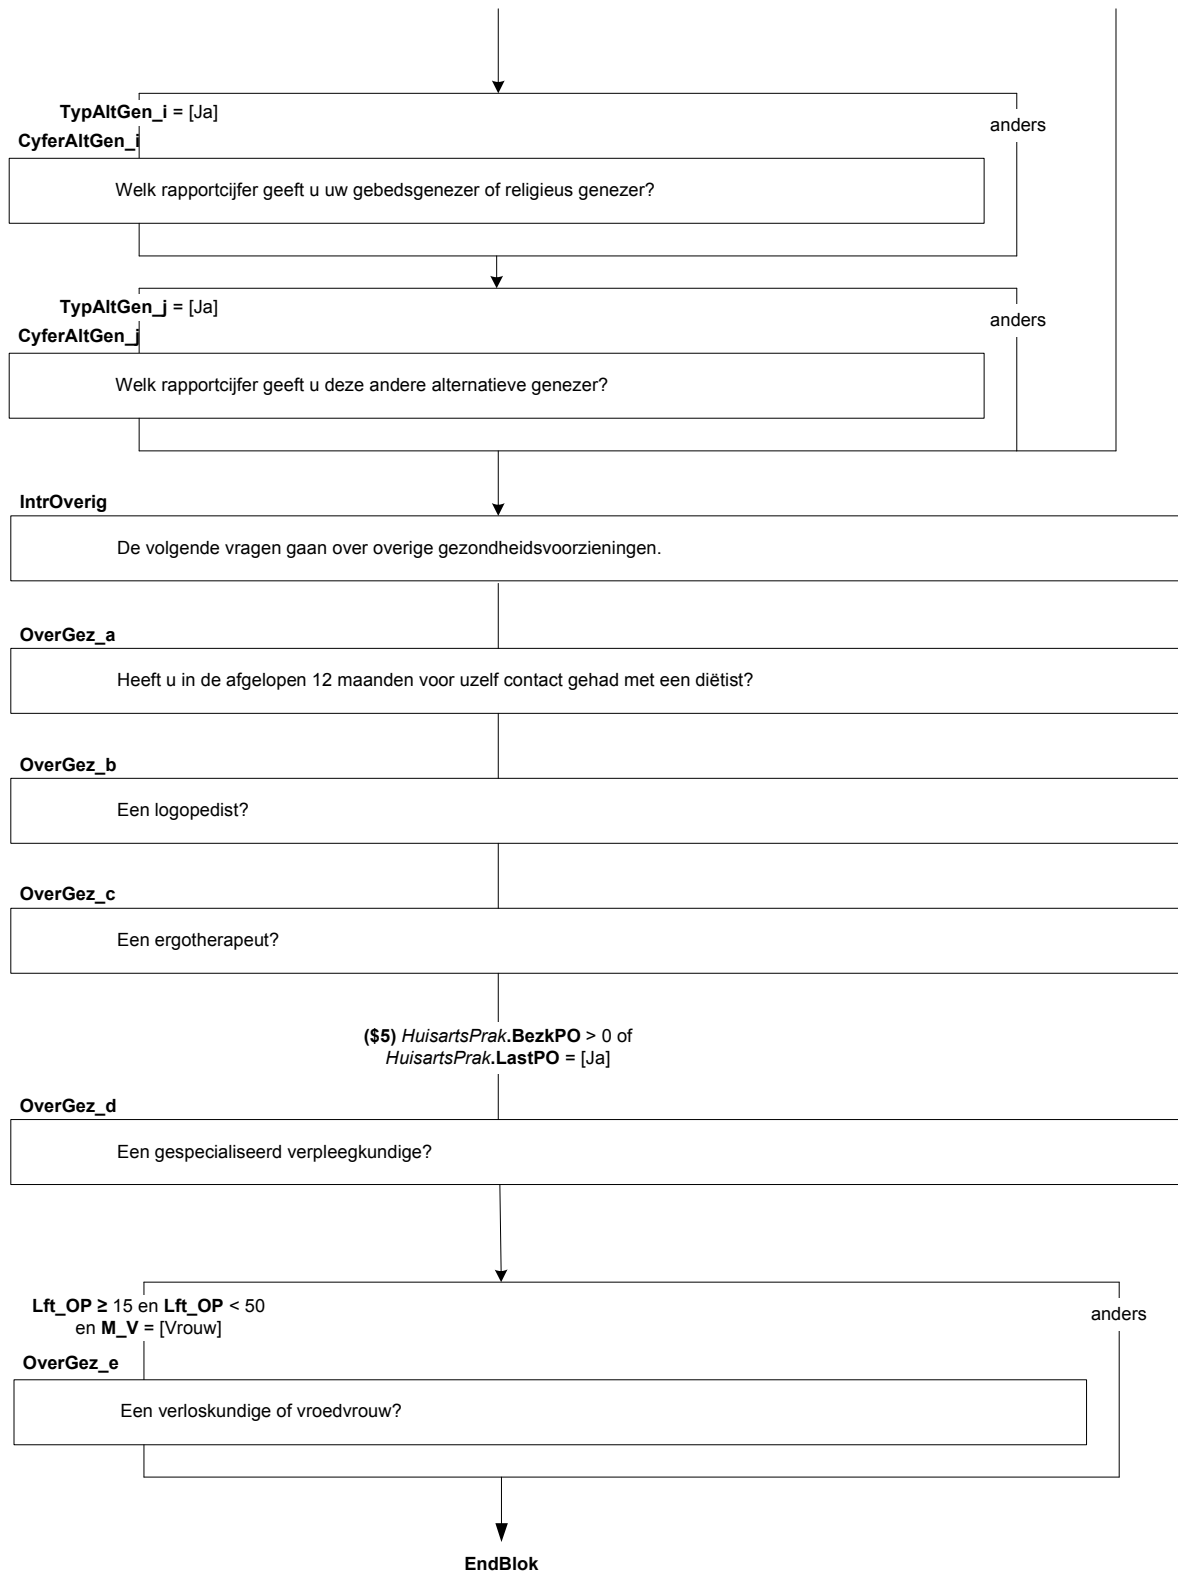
TypAltGen_i = [Ja]

anders

CyferAltGen_i

Welk rapportcijfer geeft u uw gebedsgenezer of religieus genezer?

TypAltGen_j = [Ja]

anders

CyferAltGen_j

Welk rapportcijfer geeft u deze andere alternatieve genezer?

IntrOverig

De volgende vragen gaan over overige gezondheidsvoorzieningen.

OverGez_a

Heeft u in de afgelopen 12 maanden voor uzelf contact gehad met een diëtist?

OverGez_b

Een logopedist?

OverGez_c

Een ergotherapeut?

($5) HuisartsPrak.BezkPO > 0 of HuisartsPrak.LastPO = [Ja]

OverGez_d

Een gespecialiseerd verpleegkundige?

Lft_OP ≥ 15 en Lft_OP < 50 en M_V = [Vrouw]

anders

OverGez_e

Een verloskundige of vroedvrouw?

EndBlok